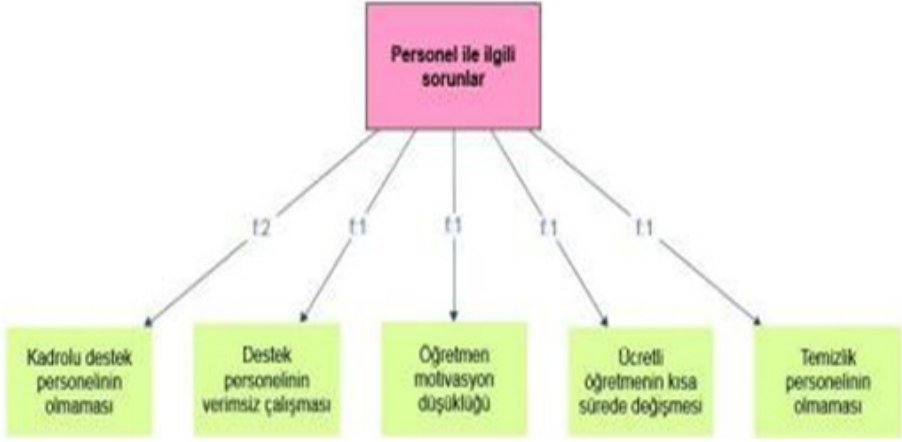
Personel ile ilgili sorunlar

f:2

f:1

f:1

f:1

f:1

Kadrolu destek personelinin olmaması

Destek personelinin verimsiz çalışması

Öğretmen motivasyon düşüklüğü

Ücretli öğretmenin kısa sürede değişmesi

Temizlik personelinin olmaması